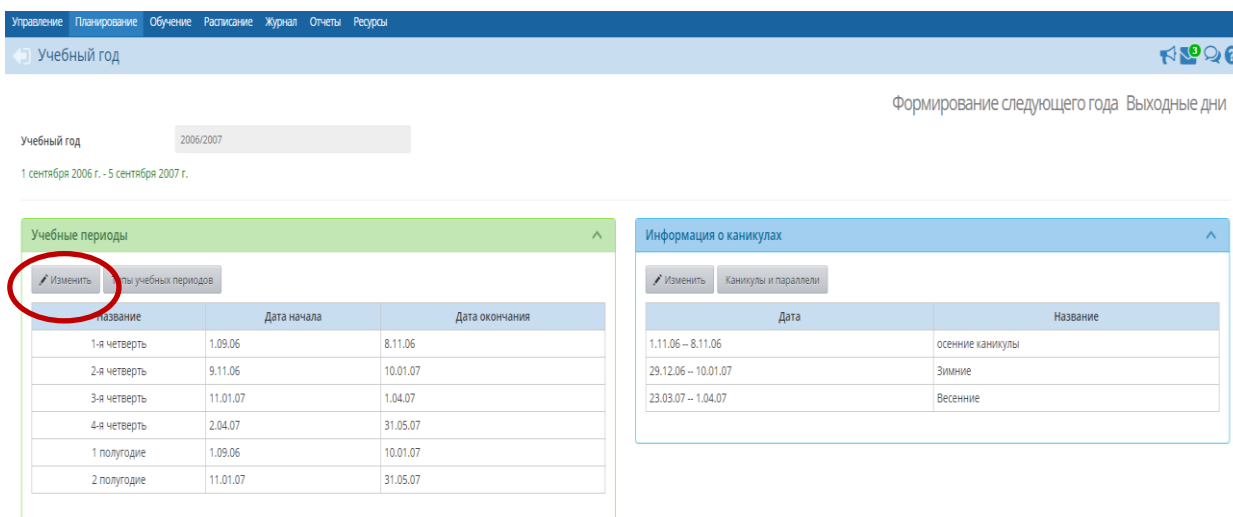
Управление Планирование Обучение Расписание Журнал Отчеты Ресурсы

Учебный год

3

Формирование следующего года Выходные дни

Учебный год 2006/2007

1 сентября 2006 г. - 5 сентября 2007 г.

Учебные периоды

Изменить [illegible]пы учебных периодов

| Название | Дата начала | Дата окончания |
|---|---|---|
| 1-я четверть | 1.09.06 | 8.11.06 |
| 2-я четверть | 9.11.06 | 10.01.07 |
| 3-я четверть | 11.01.07 | 1.04.07 |
| 4-я четверть | 2.04.07 | 31.05.07 |
| 1 полугодие | 1.09.06 | 10.01.07 |
| 2 полугодие | 11.01.07 | 31.05.07 |

Информация о каникулах

Изменить Каникулы и параллели

| Дата | Название |
|---|---|
| 1.11.06 -- 8.11.06 | осенние каникулы |
| 29.12.06 -- 10.01.07 | Зимние |
| 23.03.07 -- 1.04.07 | Весенние |